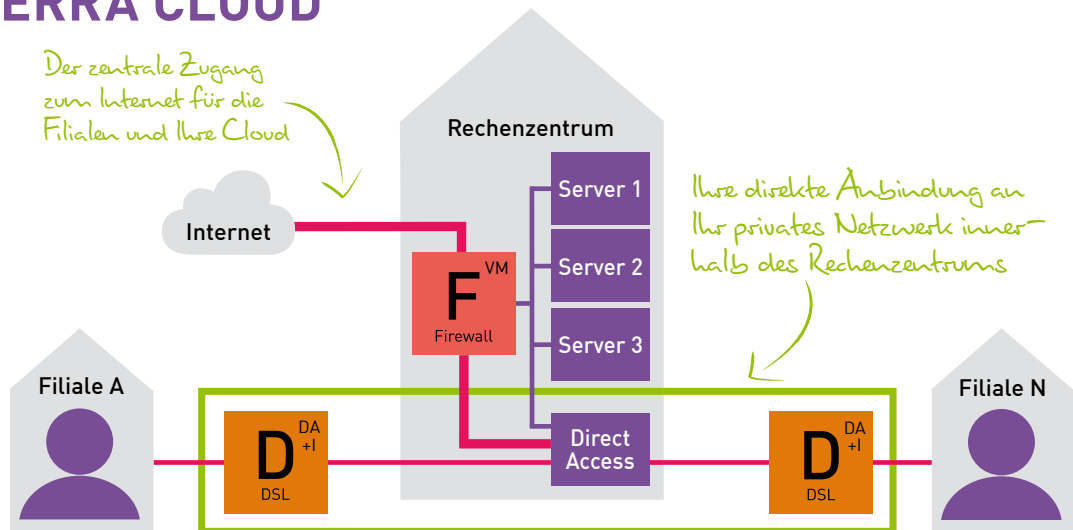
ERRA CLOUD

Der zentrale Zugang zum Internet für die Filialen und Ihre Cloud

Rechenzentrum

Ihre direkte Anbindung an Ihr privates Netzwerk innerhalb des Rechenzentrums

Internet

Server 1

Server 2

Server 3

F VM
Firewall

Filiale A

Filiale N

D DA +I
DSL

Direct Access

D DA +I
DSL